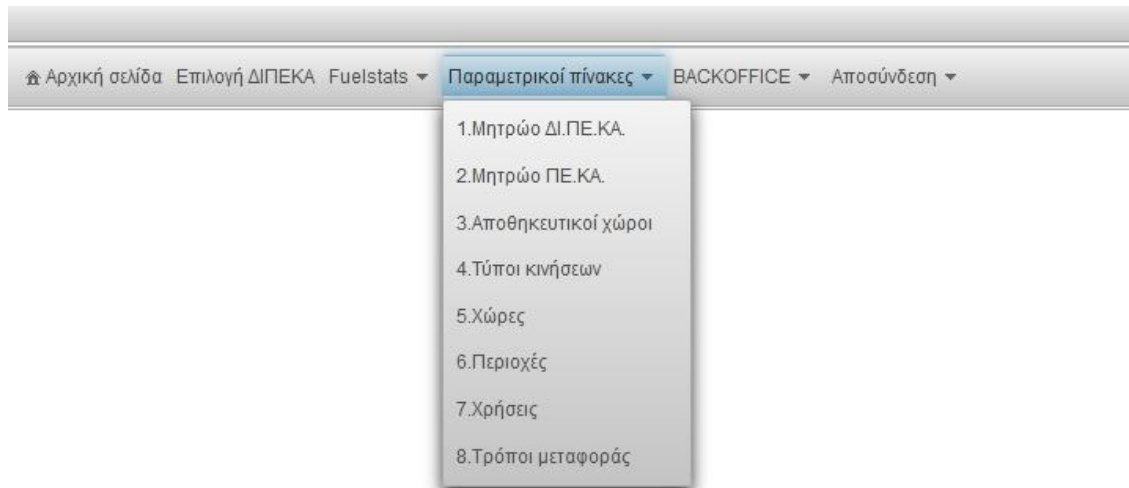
Αρχική σελίδα Επιλογή ΔΙΠΕΚΑ Fuelstats ▾ Παραμετρικοί πίνακες ▾ BACKOFFICE ▾ Αποσύνδεση ▾

1.Μητρώο ΔΙ.ΠΕ.ΚΑ.

2.Μητρώο ΠΕ.ΚΑ.

3.Αποθηκευτικοί χώροι

4.Τύποι κινήσεων

5.Χώρες

6.Περιοχές

7.Χρήσεις

8.Τρόποι μεταφοράς